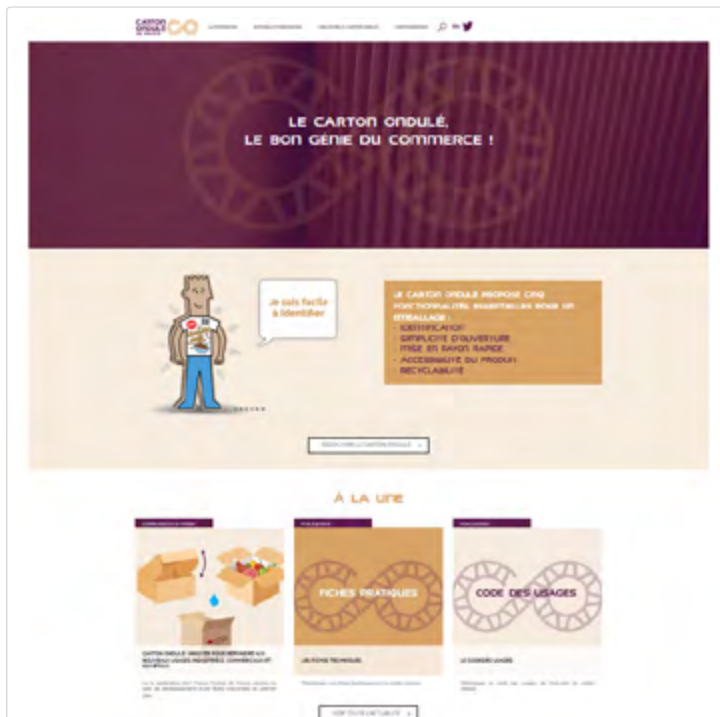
CARTON ONDULÉ

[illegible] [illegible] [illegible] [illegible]

LE CARTON ONDULÉ, LE BON GÉNIE DU COMMERCE !

Je suis facile à identifier

LE CARTON ONDULÉ PROPOSE CINQ FONCTIONNALITÉS ESSENTIELLES POUR UN EMBALLAGE :
- IDENTIFICATION
- SIMPLICITÉ D'OUVERTURE
- MISE EN RAYON RAPIDE
- ACCESSIBILITÉ DU PRODUIT
- RECYCLABILITÉ

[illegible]

À LA UNE

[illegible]

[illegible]

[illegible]

FICHES PRATIQUES

CODE DES USAGES

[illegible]

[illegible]

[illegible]

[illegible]